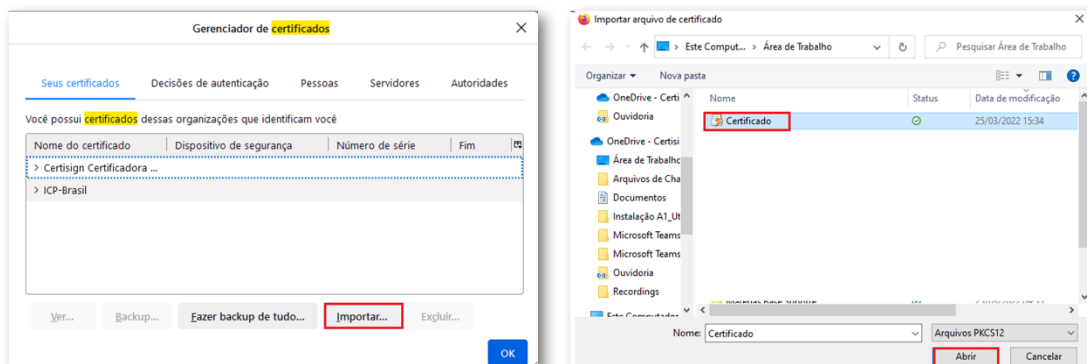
Gerenciador de certificados

Seus certificados | Decisões de autenticação | Pessoas | Servidores | Autoridades

Você possui certificados dessas organizações que identificam você

| Nome do certificado | Dispositivo de segurança | Número de série | Fim |
|---|---|---|---|
| > Certisign Certificadora ... | | | |
| > ICP-Brasil | | | |

Ver... | Backup... | Fazer backup de tudo... | Importar... | Excluir...

OK

Importar arquivo de certificado

Este Comput... > Área de Trabalho

Pesquisar Área de Trabalho

Organizar ▾ | Nova pasta

OneDrive - Certi
Ouvidoria
OneDrive - Certisi
Área de Trabalho
Arquivos de Cha
Documentos
Instalação A1_Ut
Microsoft Teams
Microsoft Teams
Ouvidoria
Recordings
Este Computador

| Nome | Status | Data de modificação |
|---|---|---|
| Certificado | | 25/03/2022 15:34 |

Nome: Certificado

Arquivos PKCS12

Abrir | Cancelar